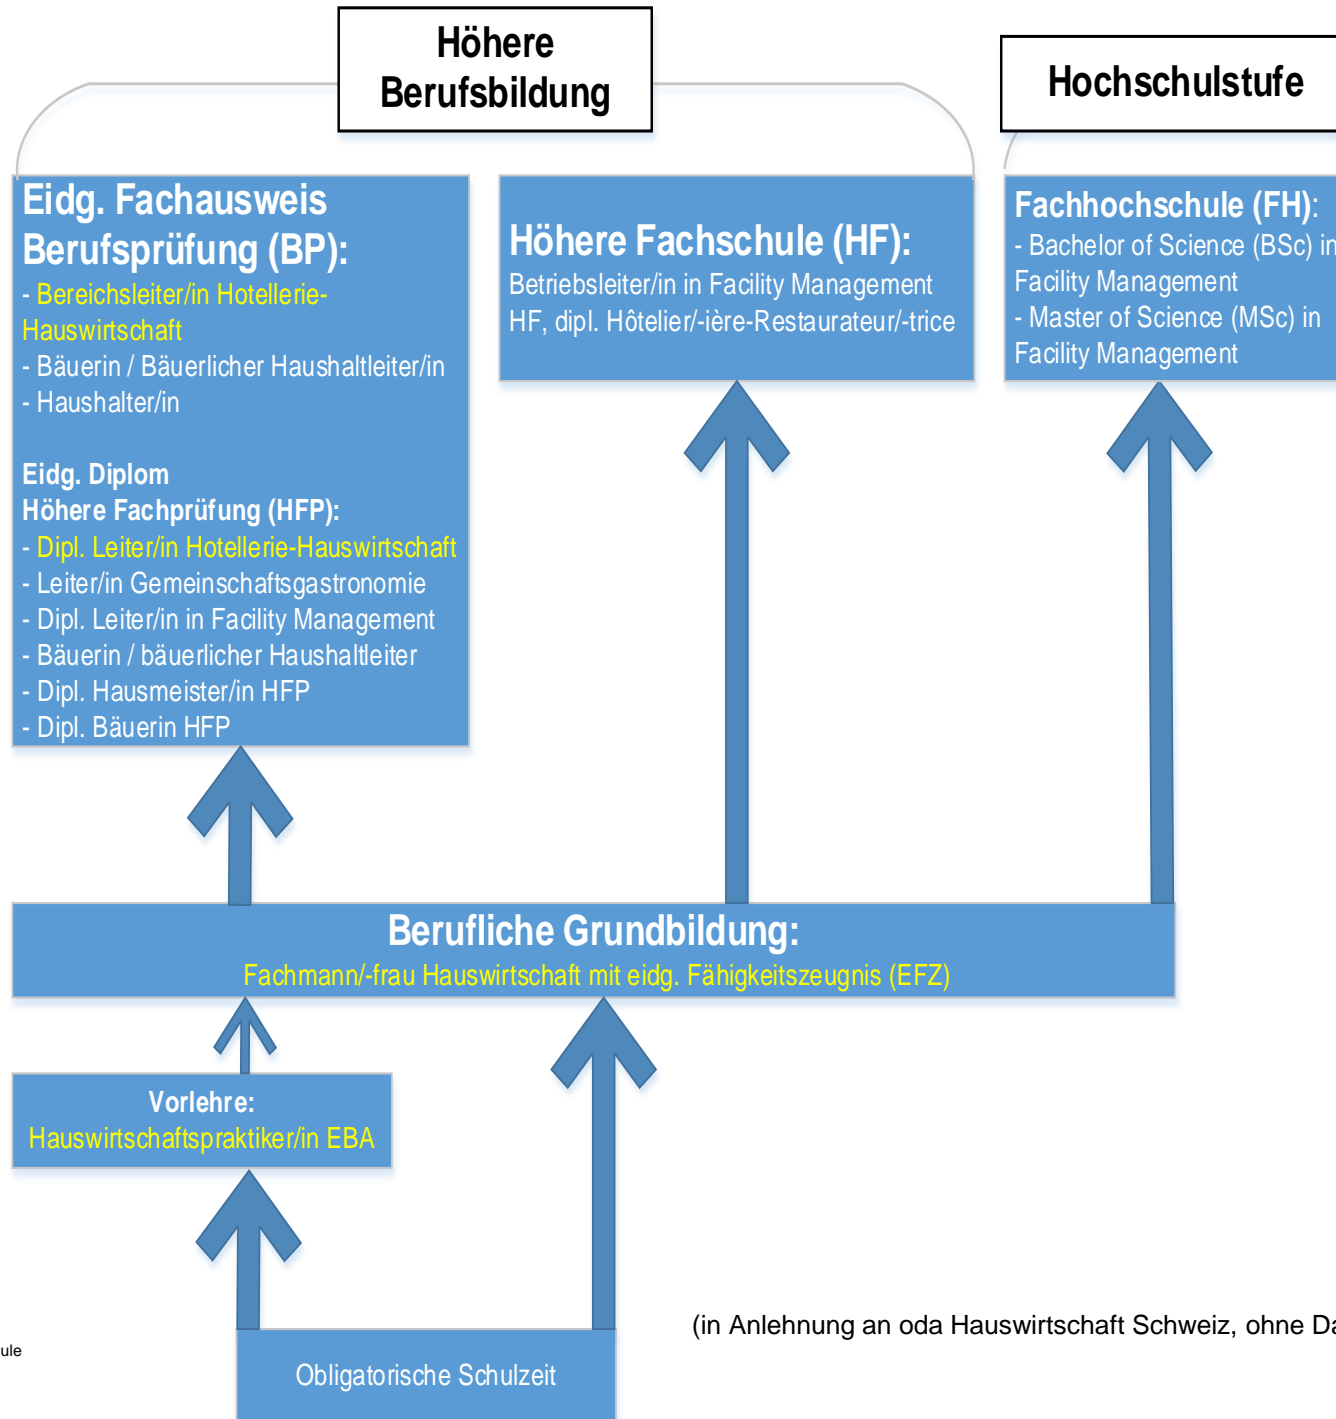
Höhere Berufsbildung

Hochschulstufe

Eidg. Fachausweis Berufsprüfung (BP):
- Bereichsleiter/in Hotellerie-Hauswirtschaft
- Bäuerin / Bäuerlicher Haushaltleiter/in
- Haushalter/in

Eidg. Diplom
Höhere Fachprüfung (HFP):
- Dipl. Leiter/in Hotellerie-Hauswirtschaft
- Leiter/in Gemeinschaftsgastronomie
- Dipl. Leiter/in in Facility Management
- Bäuerin / bäuerlicher Haushaltleiter
- Dipl. Hausmeister/in HFP
- Dipl. Bäuerin HFP

Höhere Fachschule (HF):
Betriebsleiter/in in Facility Management HF, dipl. Hôtelier/-ière-Restaurateur/-trice

Fachhochschule (FH):
- Bachelor of Science (BSc) in Facility Management
- Master of Science (MSc) in Facility Management

Berufliche Grundbildung:
Fachmann/-frau Hauswirtschaft mit eidg. Fähigkeitszeugnis (EFZ)

Vorlehre:
Hauswirtschaftspraktiker/in EBA

Obligatorische Schulzeit

(in Anlehnung an oda Hauswirtschaft Schweiz, ohne Da

ule